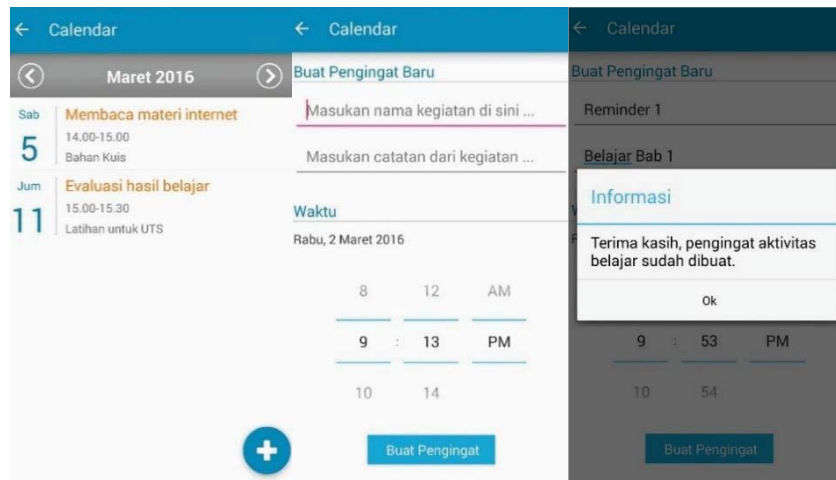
← Calendar

Maret 2016

Sab
5
Membaca materi internet
14.00-15.00
Bahan Kuis

Jum
11
Evaluasi hasil belajar
15.00-15.30
Latihan untuk UTS

← Calendar

Buat Pengingat Baru

Masukan nama kegiatan di sini ...

Masukan catatan dari kegiatan ...

Waktu

Rabu, 2 Maret 2016

8 12 AM
9 : 13 PM
10 14

Buat Pengingat

← Calendar

Buat Pengingat Baru

Reminder 1

Belajar Bab 1

Informasi

Terima kasih, pengingat aktivitas belajar sudah dibuat.

Ok

9 : 53 PM
10 54

Buat Pengingat